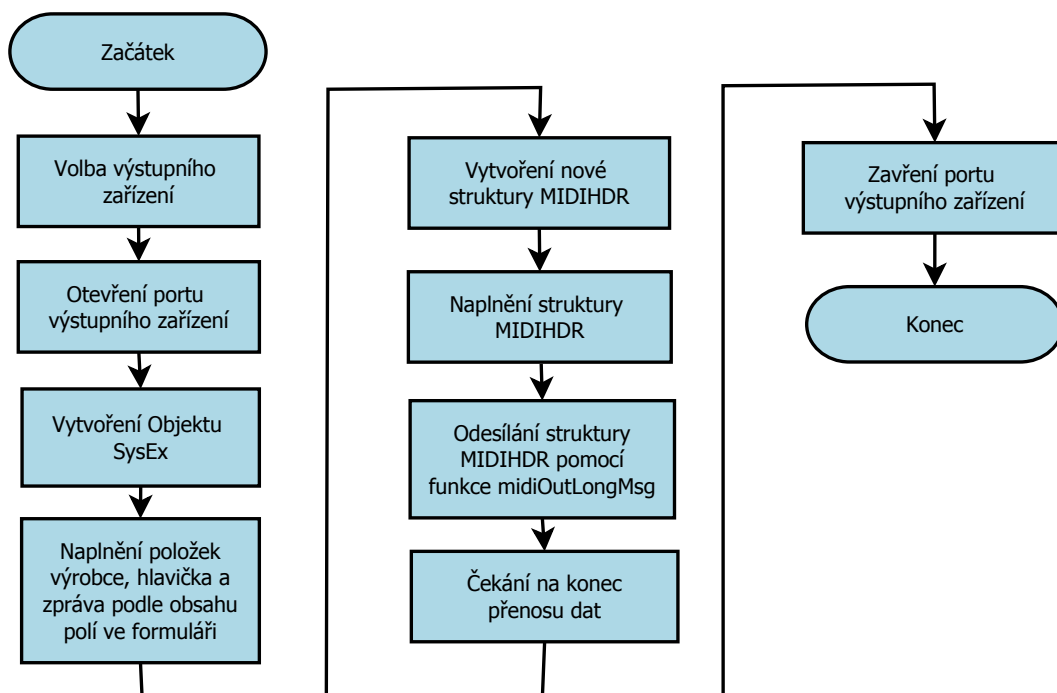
Začátek

Volba výstupního zařízení

Otevření portu výstupního zařízení

Vytvoření Objektu SysEx

Naplnění položek výrobce, hlavička a zpráva podle obsahu polí ve formuláři

Vytvoření nové struktury MIDIHDR

Naplnění struktury MIDIHDR

Odesílání struktury MIDIHDR pomocí funkce midiOutLongMsg

Čekání na konec přenosu dat

Zavření portu výstupního zařízení

Konec